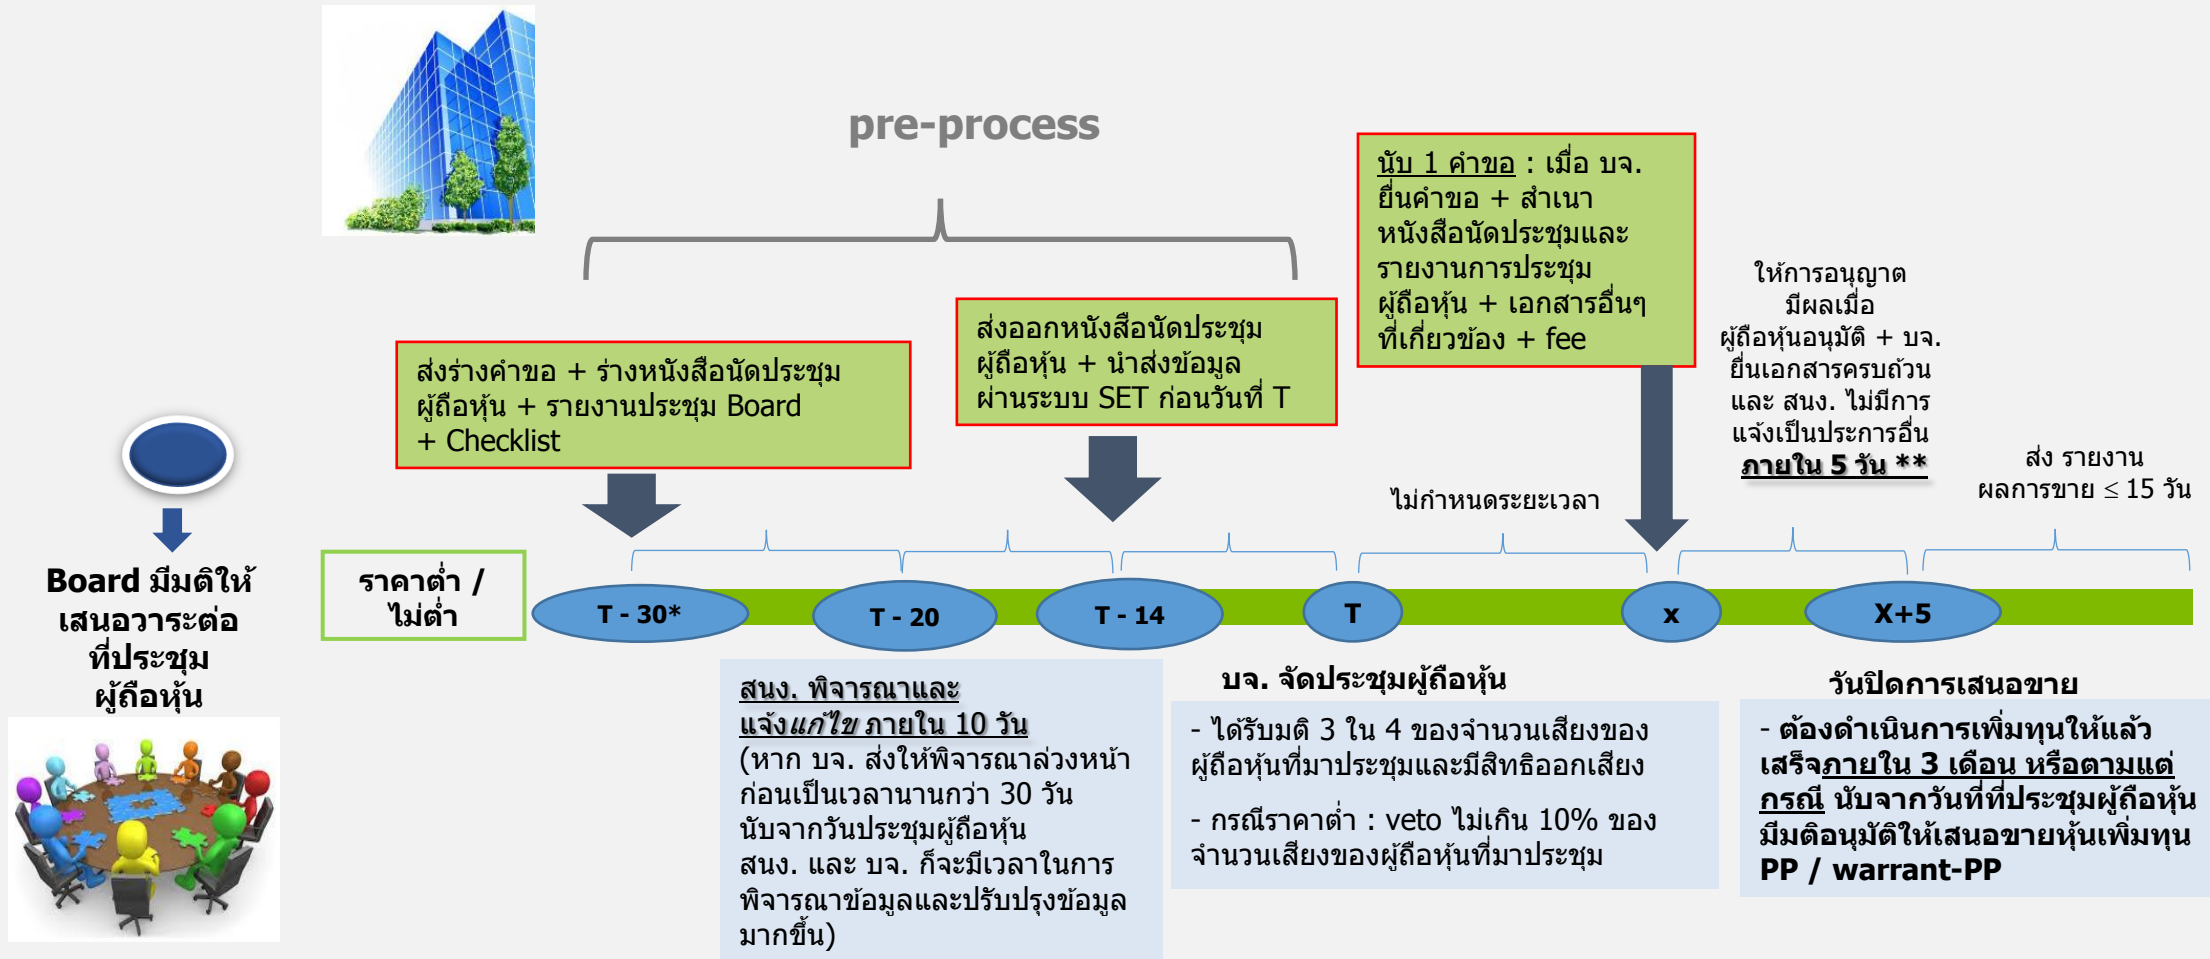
pre-process

Board มีมติให้เสนอวาระต่อที่ประชุมผู้ถือหุ้น

ราคาต่ำ / ไม่ต่ำ

ส่งร่างคำขอ + ร่างหนังสือนัดประชุมผู้ถือหุ้น + รายงานประชุม Board + Checklist

ส่งออกหนังสือนัดประชุมผู้ถือหุ้น + นำส่งข้อมูลผ่านระบบ SET ก่อนวันที่ T

นับ 1 คำขอ : เมื่อ บจ. ยื่นคำขอ + สำเนาหนังสือนัดประชุมและรายงานการประชุมผู้ถือหุ้น + เอกสารอื่นๆ ที่เกี่ยวข้อง + fee

ให้การอนุญาตมีผลเมื่อผู้ถือหุ้นอนุมัติ + บจ. ยื่นเอกสารครบถ้วน และ สนง. ไม่มีการแจ้งเป็นประการอื่น ภายใน 5 วัน **

ไม่กำหนดระยะเวลา

ส่ง รายงานผลการขาย $\leq$ 15 วัน

T - 30*

T - 20

T - 14

T

x

X+5

สนง. พิจารณาและแจ้งแก้ไข ภายใน 10 วัน
(หาก บจ. ส่งให้พิจารณาล่วงหน้าก่อนเป็นเวลานานกว่า 30 วัน นับจากวันประชุมผู้ถือหุ้น สนง. และ บจ. ก็จะมีเวลาในการพิจารณาข้อมูลและปรับปรุงข้อมูลมากขึ้น)

บจ. จัดประชุมผู้ถือหุ้น

- ได้รับมติ 3 ใน 4 ของจำนวนเสียงของผู้ถือหุ้นที่มาประชุมและมีสิทธิออกเสียง

- กรณีราคาต่ำ : veto ไม่เกิน 10% ของจำนวนเสียงของผู้ถือหุ้นที่มาประชุม

วันปิดการเสนอขาย

- ต้องดำเนินการเพิ่มทุนให้แล้วเสร็จภายใน 3 เดือน หรือตามแต่กรณี นับจากวันที่ที่ประชุมผู้ถือหุ้นมีมติอนุมัติให้เสนอขายหุ้นเพิ่มทุน PP / warrant-PP